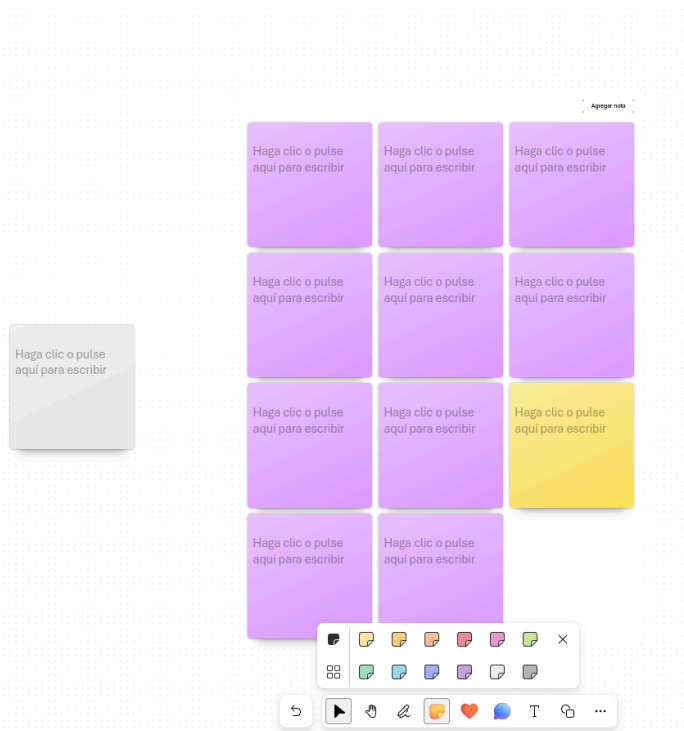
Agregar nota

Haga clic o pulse aquí para escribir

Haga clic o pulse aquí para escribir

Haga clic o pulse aquí para escribir

Haga clic o pulse aquí para escribir

Haga clic o pulse aquí para escribir

Haga clic o pulse aquí para escribir

Haga clic o pulse aquí para escribir

Haga clic o pulse aquí para escribir

Haga clic o pulse aquí para escribir

Haga clic o pulse aquí para escribir

Haga clic o pulse aquí para escribir

Haga clic o pulse aquí para escribir

T